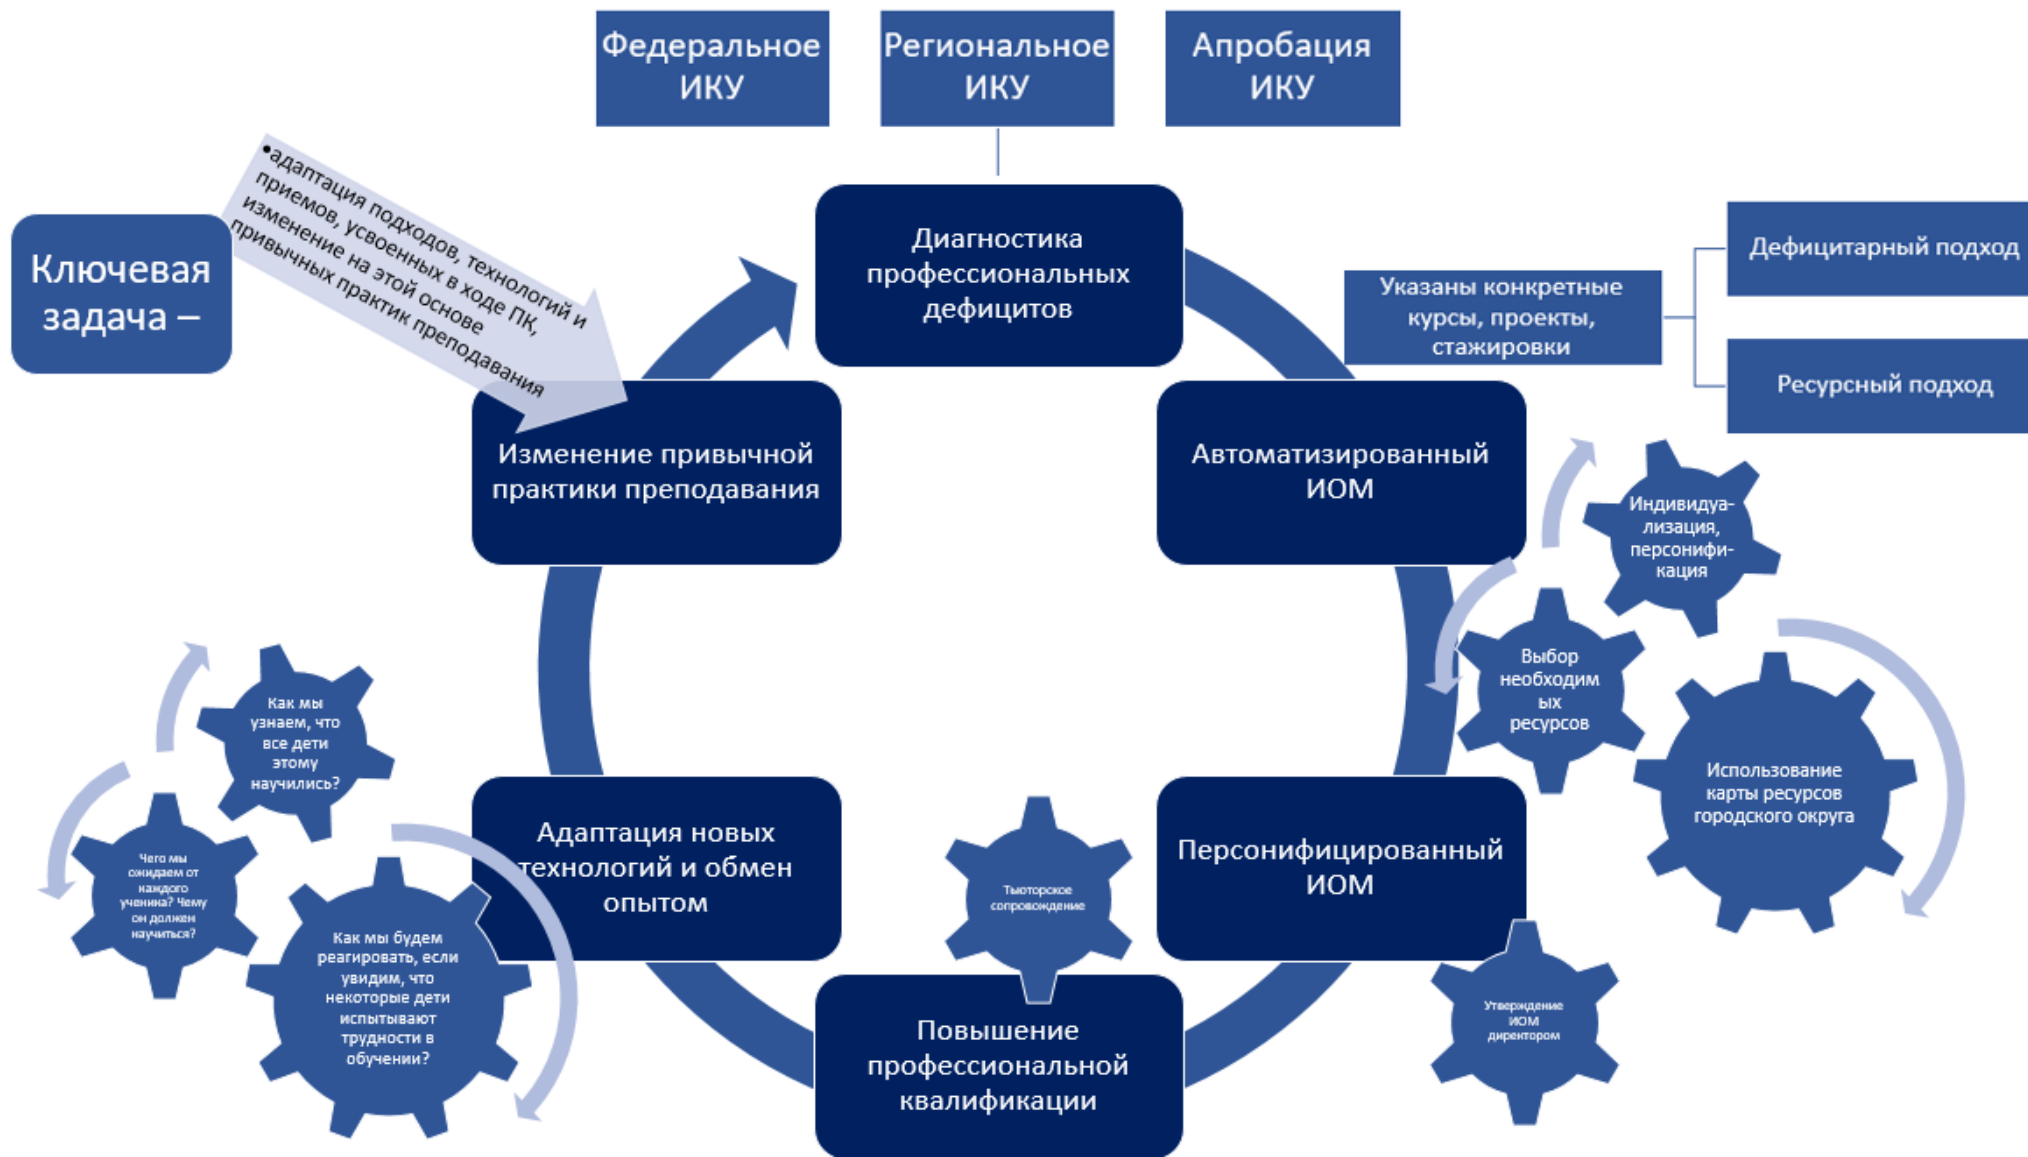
Федеральное ИКУ

Региональное ИКУ

Апробация ИКУ

Ключевая задача –

•адаптация подходов, технологий и приемов, усвоенных в ходе ПК, изменение на этой основе привычных практик преподавания

Диагностика профессиональных дефицитов

Указаны конкретные курсы, проекты, стажировки

Дефицитарный подход

Ресурсный подход

Изменение привычной практики преподавания

Автоматизированный ИОМ

Индивидуализация, персонификация

Выбор необходимых ресурсов

Использование карты ресурсов городского округа

Как мы узнаем, что все дети этому научились?

Чего мы ожидаем от каждого ученика? Чему он должен научиться?

Как мы будем реагировать, если увидим, что некоторые дети испытывают трудности в обучении?

Адаптация новых технологий и обмен опытом

Тьюторское сопровождение

Персонифицированный ИОМ

Утверждение ИОМ директором

Повышение профессиональной квалификации